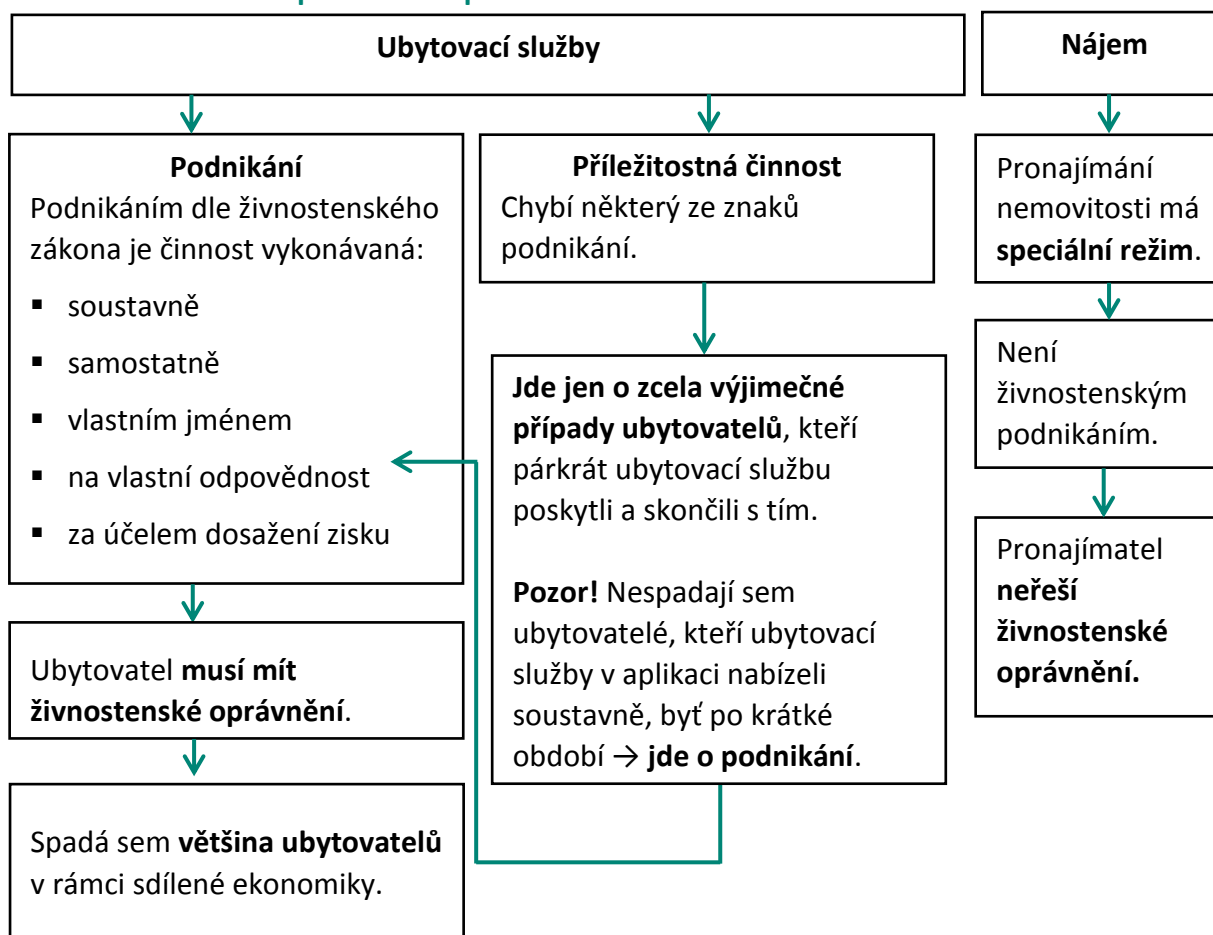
Ubytovací služby

Nájem

Podnikání
Podnikáním dle živnostenského zákona je činnost vykonávaná:
- soustavně
- samostatně
- vlastním jménem
- na vlastní odpovědnost
- za účelem dosažení zisku

Ubytovatel musí mít živnostenské oprávnění.

Spadá sem většina ubytovatelů v rámci sdílené ekonomiky.

Příležitostná činnost
Chybí některý ze znaků podnikání.

Jde jen o zcela výjimečné případy ubytovatelů, kteří párkrát ubytovací službu poskytli a skončili s tím.

Pozor! Nespadají sem ubytovatelé, kteří ubytovací služby v aplikaci nabízeli soustavně, byť po krátké období → jde o podnikání.

Pronajímání nemovitosti má speciální režim.

Není živnostenským podnikáním.

Pronajímatel neřeší živnostenské oprávnění.